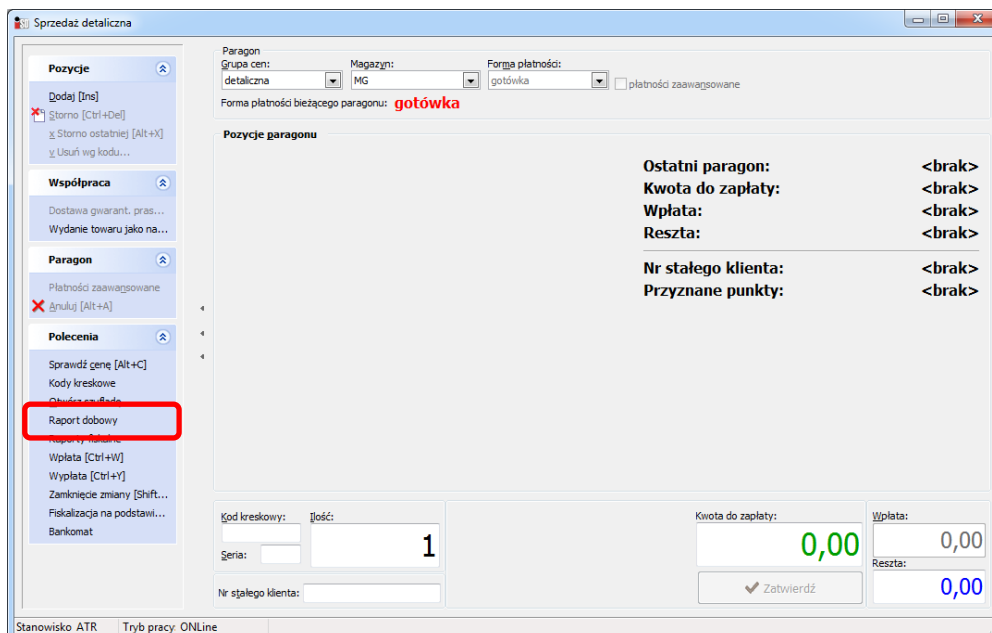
Sprzedaż detaliczna

Pozycje
Dodaj [Ins]
Storno [Ctrl+Del]
x Storno ostatniej [Alt+X]
v Usuń wg kodu...

Współpraca
Dostawa gwarant. pras...
Wydanie towaru jako na...

Paragon
Płatności zaawansowane
Anuluj [Alt+A]

Polecenia
Sprawdź cenę [Alt+C]
Kody kreskowe
Otwórz szufladę
Raport dobowy
Raporty fiskalne
Wpłata [Ctrl+W]
Wypłata [Ctrl+Y]
Zamknięcie zmiany [Shift...
Fiskalizacja na podstawi...
Bankomat

Paragon
Grupa cen: detaliczna
Magazyn: MG
Forma płatności: gotówka
płatności zaawansowane
Forma płatności bieżącego paragonu: gotówka

Pozycje paragonu

| Ostatni paragon: | <brak> |
|---|---|
| Kwota do zapłaty: | <brak> |
| Wpłata: | <brak> |
| Reszta: | <brak> |
| Nr stałego klienta: | <brak> |
| Przyznane punkty: | <brak> |

Kod kreskowy:
Ilość: 1
Seria:
Nr stałego klienta:
Kwota do zapłaty: 0,00
Zatwierdź
Wpłata: 0,00
Reszta: 0,00

Stanowisko ATR | Tryb pracy: ONLine